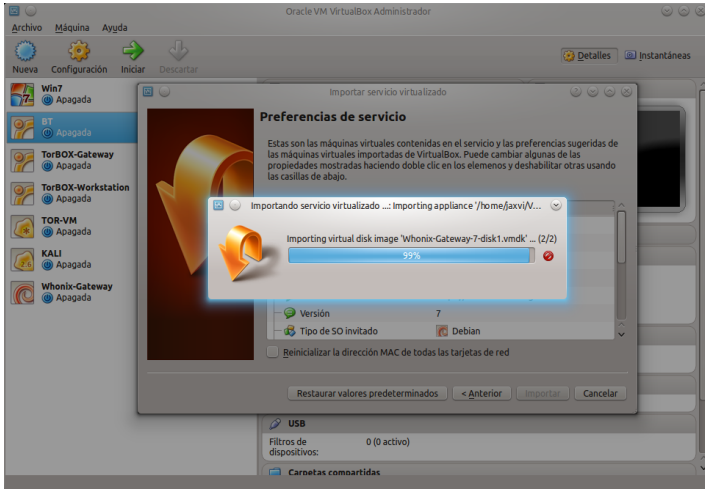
Oracle VM VirtualBox Administrador

Archivo Máquina Ayuda

Nueva Configuración Iniciar Descartar

Detalles Instantáneas

Win7
Apagada

BT
Apagada

TorBOX-Gateway
Apagada

TorBOX-Workstation
Apagada

TOR-VM
Apagada

KALI
Apagada

Whonix-Gateway
Apagada

Importar servicio virtualizado

Preferencias de servicio

Estas son las máquinas virtuales contenidas en el servicio y las preferencias sugeridas de las máquinas virtuales importadas de VirtualBox. Puede cambiar algunas de las propiedades mostradas haciendo doble clic en los elemenos y deshabilitar otras usando las casillas de abajo.

Importando servicio virtualizado ...: Importing appliance '/home/jaxvi/V...

Importing virtual disk image 'Whonix-Gateway-7-disk1.vmdk' ... (2/2)

99%

Versión 7

Tipo de SO invitado Debian

Reinicializar la dirección MAC de todas las tarjetas de red

Restaurar valores predeterminados < Anterior Importar Cancelar

USB

Filtros de dispositivos: 0 (0 activo)

Carpetas compartidas